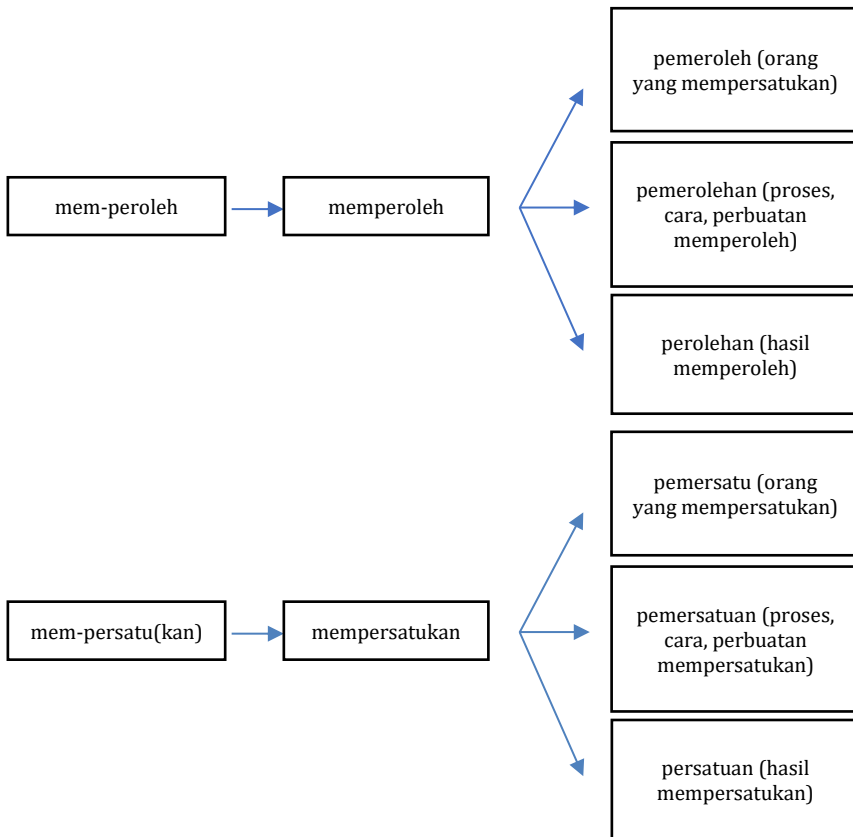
mem-peroleh

memperoleh

pemeroleh (orang yang mempersatukan)

pemerolehan (proses, cara, perbuatan memperoleh)

perolehan (hasil memperoleh)

mem-persatu(kan)

mempersatukan

pemersatu (orang yang mempersatukan)

pemersatuan (proses, cara, perbuatan mempersatukan)

persatuan (hasil mempersatukan)